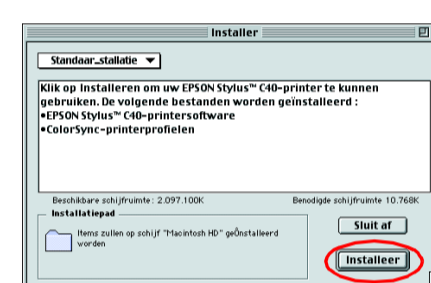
Installer

Standaar_stallatie

Klik op Installeren om uw EPSON Stylus™ C40-printer te kunnen gebruiken. De volgende bestanden worden geïnstalleerd :
•EPSON Stylus™ C40-printersoftware
•ColorSync-printerprofielen

Beschikbare schijfruimte: 2.097.100K

Benodigde schijfruimte 10.768K

Installatiepad

Items zullen op schijf "Macintosh HD" geÜnstalleerd worden

Sluit af

Installeer